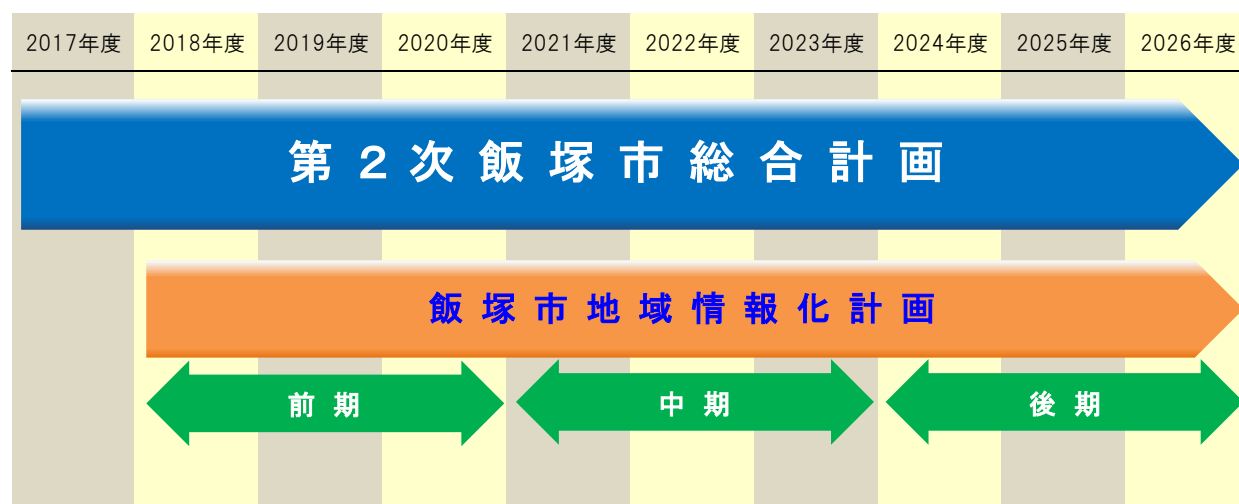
| 2017年度 | 2018年度 | 2019年度 | 2020年度 | 2021年度 | 2022年度 | 2023年度 | 2024年度 | 2025年度 | 2026年度 |
|---|---|---|---|---|---|---|---|---|---|

第２次飯塚市総合計画

飯塚市地域情報化計画

前期

中期

後期